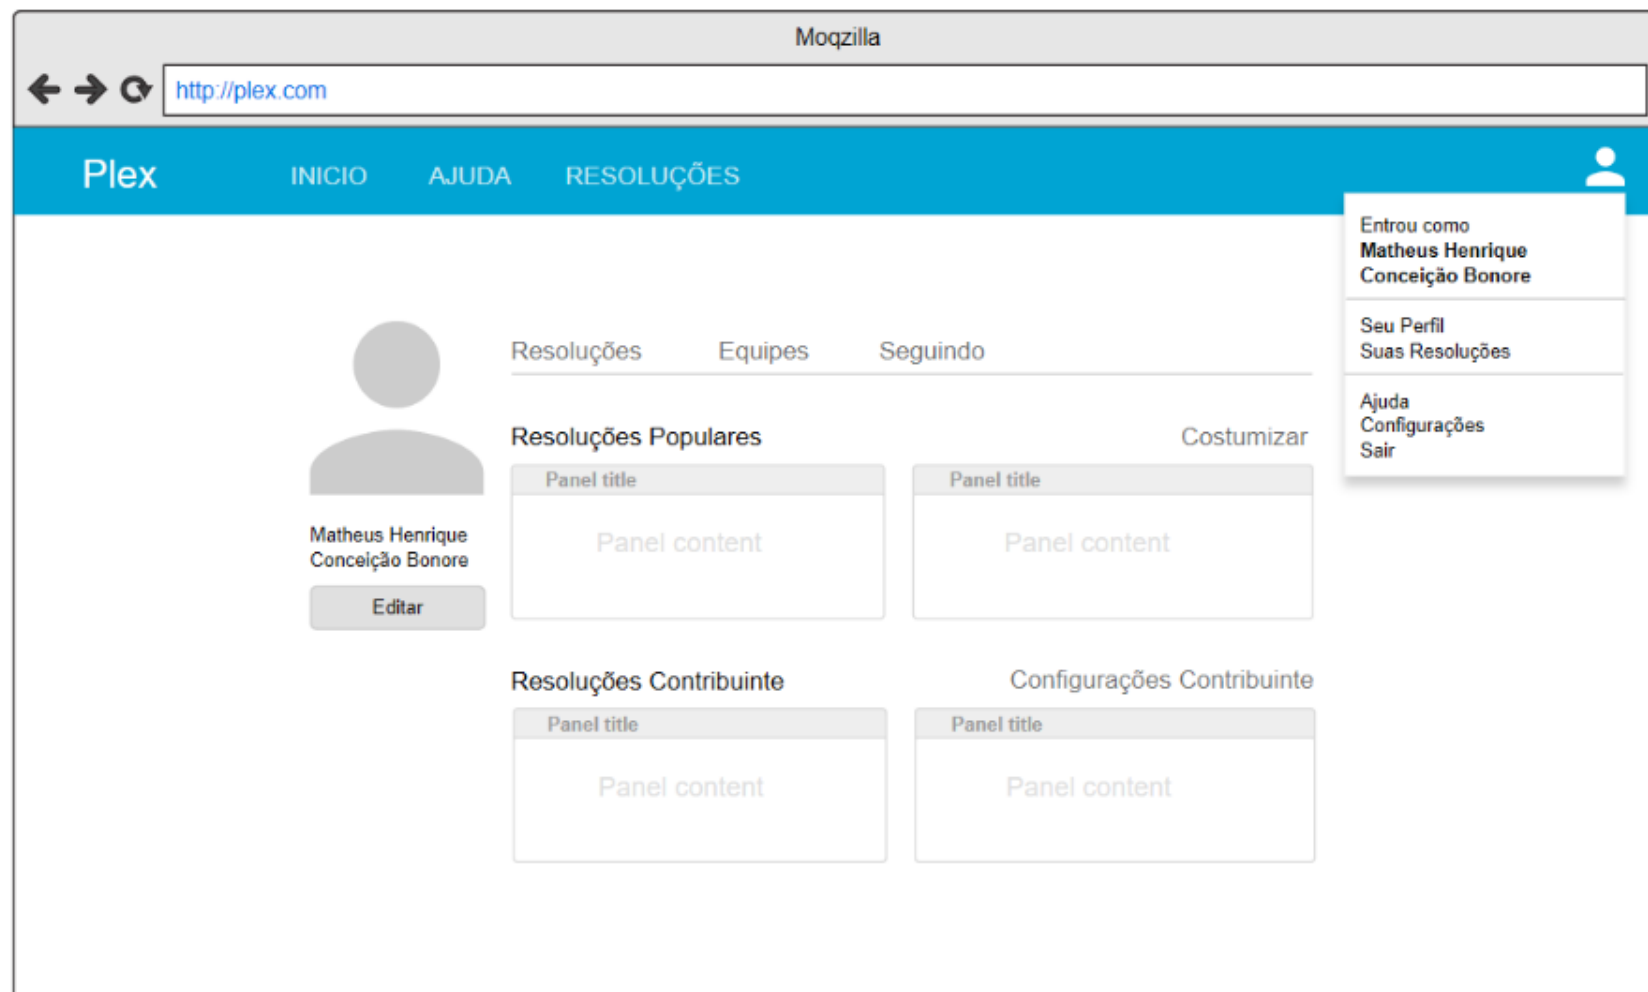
Moqzilla

http://plex.com

Plex INICIO AJUDA RESOLUÇÕES

Entrou como
Matheus Henrique Conceição Bonore

Seu Perfil
Suas Resoluções

Ajuda
Configurações
Sair

Matheus Henrique Conceição Bonore

Editar

Resoluções Equipes Seguindo

Resoluções Populares

Costumizar

| Panel title |
|---|
| Panel content |

| Panel title |
|---|
| Panel content |

Resoluções Contribuinte

Configurações Contribuinte

| Panel title |
|---|
| Panel content |

| Panel title |
|---|
| Panel content |